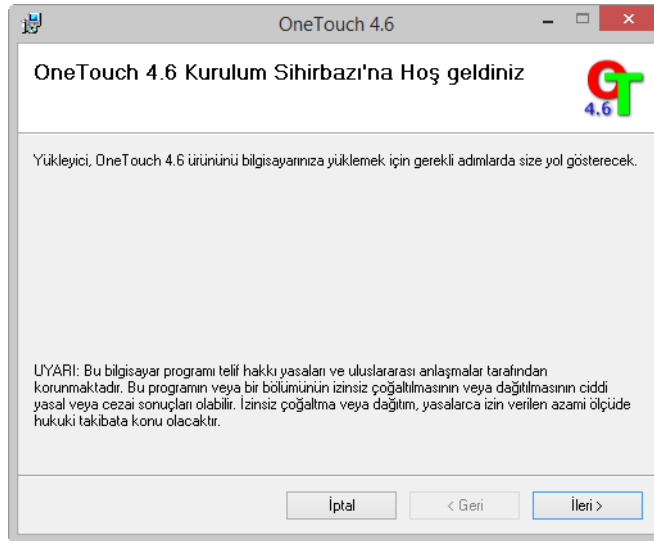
OneTouch 4.6

OneTouch 4.6 Kurulum Sihirbazı'na Hoş geldiniz

GT
4.6

Yükleyici, OneTouch 4.6 ürününü bilgisayarınıza yüklemek için gerekli adımlarda size yol gösterecek.

UYARI: Bu bilgisayar programı telif hakkı yasaları ve uluslararası anlaşmalar tarafından korunmaktadır. Bu programın veya bir bölümünün izinsiz çoğaltılmasının veya dağıtılmasının ciddi yasal veya cezai sonuçları olabilir. İzinsiz çoğaltma veya dağıtım, yasalarca izin verilen azami ölçüde hukuki takibata konu olacaktır.

İptal | < Geri | İleri >